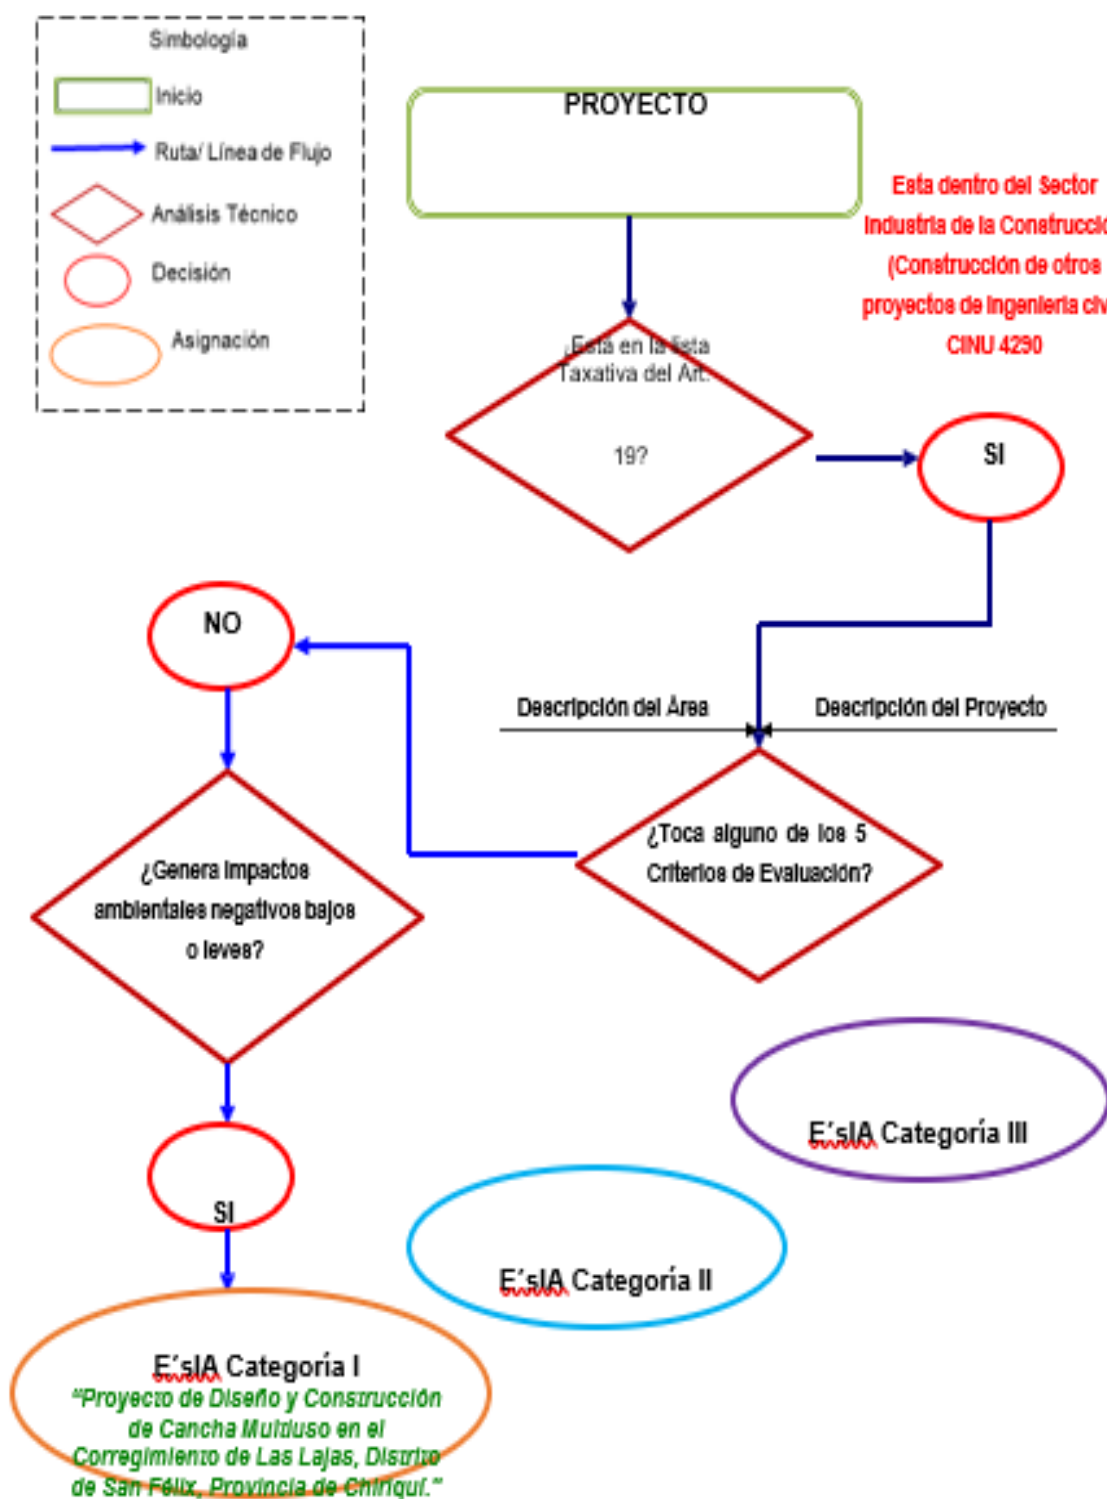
Simbología

Inicio

Ruta/ Línea de Flujo

Análisis Técnico

Decisión

Asignación

PROYECTO

Esta dentro del Sector Industria de la Construcci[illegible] (Construcción de otros proyectos de ingeniería civ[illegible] CINU 4290

¿Esta en la lista Taxativa del Art. 19?

SI

NO

Descripción del Área

Descripción del Proyecto

¿Toca alguno de los 5 Criterios de Evaluación?

¿Genera impactos ambientales negativos bajos o leves?

E´sIA Categoría III

SI

E´sIA Categoría II

E´sIA Categoría I

"Proyecto de Diseño y Construcción de Cancha Multiuso en el Corregimiento de Las Lajas, Distrito de San Félix, Provincia de Chiriquí."